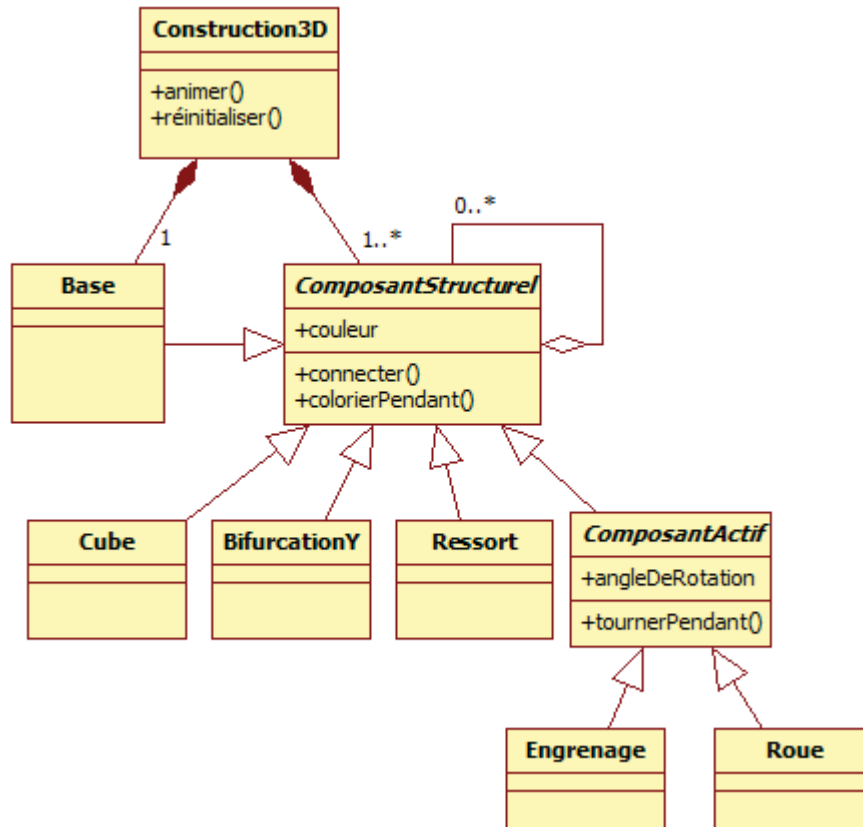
Construction3D

+animer()
+réinitialiser()

1

1..*

0..*

Base

ComposantStructurel

+couleur

+connecter()
+colorierPendant()

Cube

BifurcationY

Ressort

ComposantActif

+angleDeRotation

+tournerPendant()

Engrenage

Roue